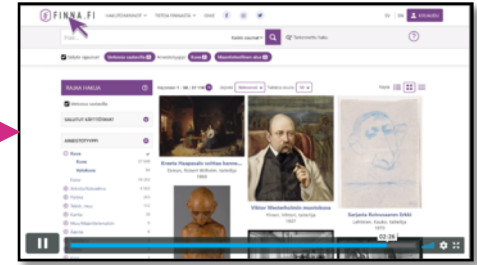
FINNA.FI HAKUPALVELUT TIETOA FINNASTA OHJE SV EN Kirjaudu

Haku Tarkennettu haku

Säilytä rajaukset Verkossa saatavilla Kuva

RAJAA HAKUA

Verkossa saatavilla

SALLITUT KÄYTTÖTAVAT

AINEISTOTYYPPI

Kuva

Näytetään 1 - 20 / 37 118

Ernesto Hauparolin voittaa kannen...

Viktor Westerholmin muotokuva

Sarjasta Kolmoseeni Eräät

02:26